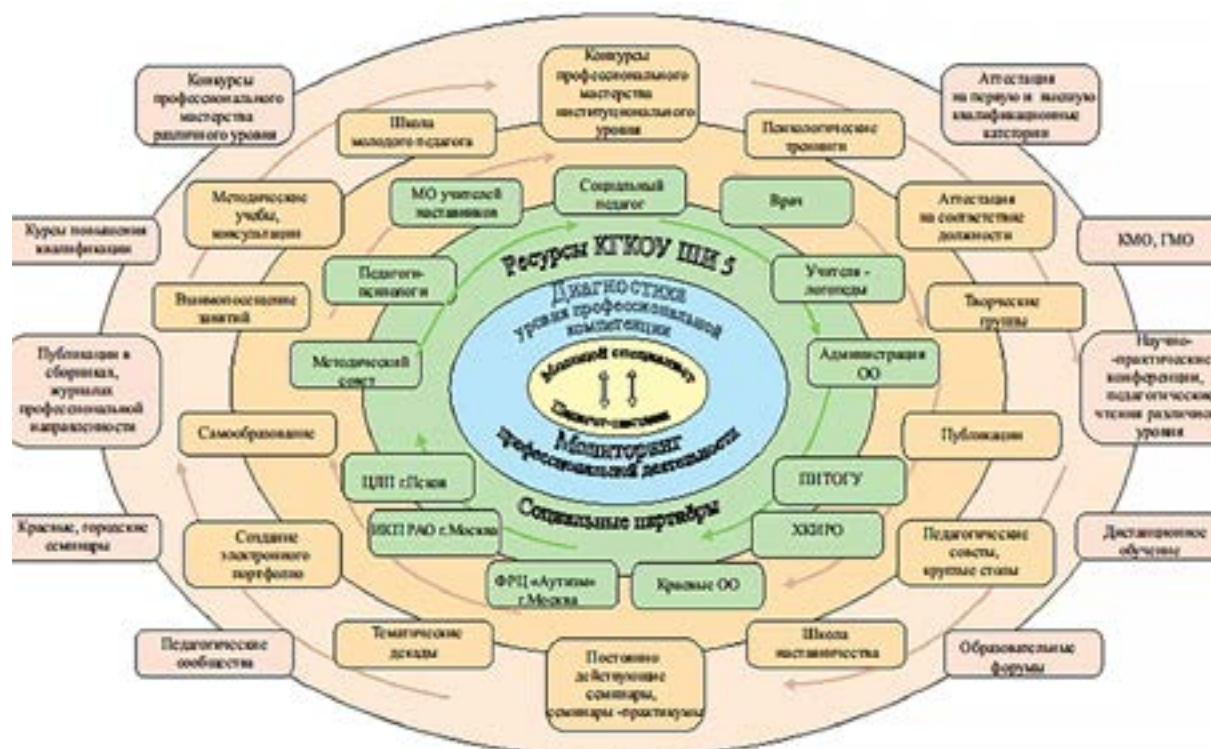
Конкурсы профессионального мастерства различного уровня

Конкурсы профессионального мастерства институционального уровня

Аттестация на первую и высшую квалификационные категории

Школа молодого педагога

Психологические тренинги

Методические учебы, консультации

МО учителей наставников

Социальный педагог

Врач

Аттестация на соответствие должности

Курсы повышения квалификации

КМО, ГМО

Ресурсы КГКОУ ШИ 5

Педагоги-психологи

Учителя - логопеды

Взаимопосещение занятий

Диагностика уровня профессиональной компетенции

Творческие группы

Молодой специалист

Педагог-наставник

Публикации в сборниках, журналах профессиональной направленности

Методический совет

Администрация ОО

Научно-практические конференции, педагогические чтения различного уровня

Мониторинг профессиональной деятельности

Самообразование

Публикации

ЦЛП г.Псков

ПИТОГУ

Социальные партнеры

Краевые, городские семинары

ИКП РАО г.Москва

ХКИРО

Создание электронного портфолио

Педагогические советы, круглые столы

Дистанционное обучение

ФРЦ «Аутизм» г.Москва

Краевые ОО

Педагогические сообщества

Тематические декады

Школа наставничества

Образовательные форумы

Постоянно действующие семинары, семинары -практикумы